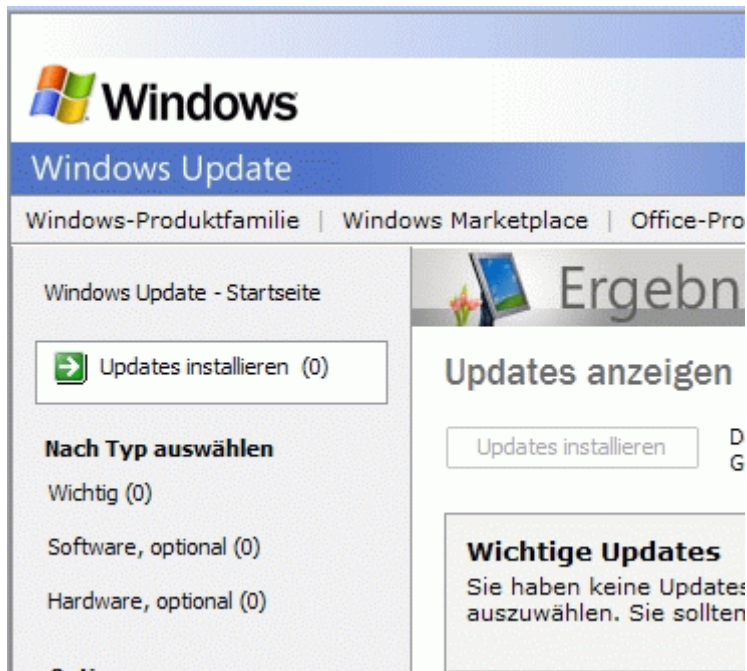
Windows

Windows Update

Windows-Produktfamilie | Windows Marketplace | Office-Pro

Windows Update - Startseite

Updates installieren (0)

Nach Typ auswählen

Wichtig (0)

Software, optional (0)

Hardware, optional (0)

Ergebn

Updates anzeigen

Updates installieren

D
G

Wichtige Updates

Sie haben keine Updates
auszuwählen. Sie sollten